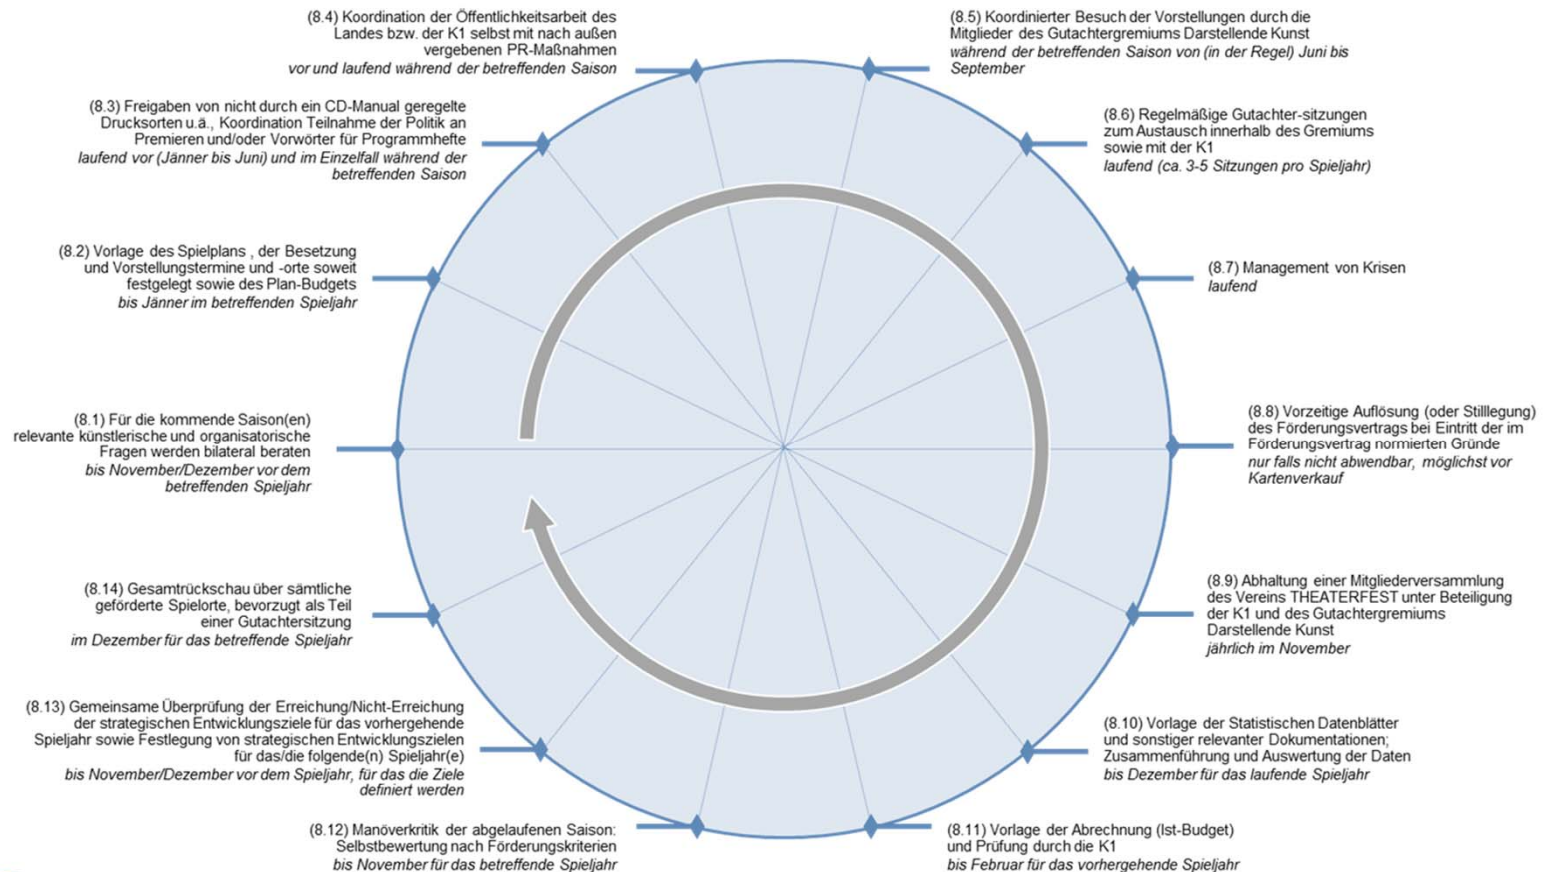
(8.4) Koordination der Öffentlichkeitsarbeit des Landes bzw. der K1 selbst mit nach außen vergebenen PR-Maßnahmen
vor und laufend während der betreffenden Saison

(8.5) Koordinierter Besuch der Vorstellungen durch die Mitglieder des Gutachtergremiums Darstellende Kunst
während der betreffenden Saison von (in der Regel) Juni bis September

(8.3) Freigaben von nicht durch ein CD-Manual geregelte Drucksorten u.ä., Koordination Teilnahme der Politik an Premieren und/oder Vorwörter für Programmhefte
laufend vor (Jänner bis Juni) und im Einzelfall während der betreffenden Saison

(8.6) Regelmäßige Gutachter-sitzungen zum Austausch innerhalb des Gremiums sowie mit der K1
laufend (ca. 3-5 Sitzungen pro Spieljahr)

(8.2) Vorlage des Spielplans , der Besetzung und Vorstellungstermine und -orte soweit festgelegt sowie des Plan-Budgets
bis Jänner im betreffenden Spieljahr

(8.7) Management von Krisen
laufend

(8.1) Für die kommende Saison(en) relevante künstlerische und organisatorische Fragen werden bilateral beraten
bis November/Dezember vor dem betreffenden Spieljahr

(8.8) Vorzeitige Auflösung (oder Stilllegung) des Förderungsvertrags bei Eintritt der im Förderungsvertrag normierten Gründe
nur falls nicht abwendbar, möglichst vor Kartenverkauf

(8.14) Gesamtrückschau über sämtliche geförderte Spielorte, bevorzugt als Teil einer Gutachtersitzung
im Dezember für das betreffende Spieljahr

(8.9) Abhaltung einer Mitgliederversammlung des Vereins THEATERFEST unter Beteiligung der K1 und des Gutachtergremiums Darstellende Kunst
jährlich im November

(8.13) Gemeinsame Überprüfung der Erreichung/Nicht-Erreichung der strategischen Entwicklungsziele für das vorhergehende Spieljahr sowie Festlegung von strategischen Entwicklungszielen für das/die folgende(n) Spieljahr(e)
bis November/Dezember vor dem Spieljahr, für das die Ziele definiert werden

(8.10) Vorlage der Statistischen Datenblätter und sonstiger relevanter Dokumentationen; Zusammenführung und Auswertung der Daten
bis Dezember für das laufende Spieljahr

(8.12) Manöverkritik der abgelaufenen Saison: Selbstbewertung nach Förderungskriterien
bis November für das betreffende Spieljahr

(8.11) Vorlage der Abrechnung (Ist-Budget) und Prüfung durch die K1
bis Februar für das vorhergehende Spieljahr